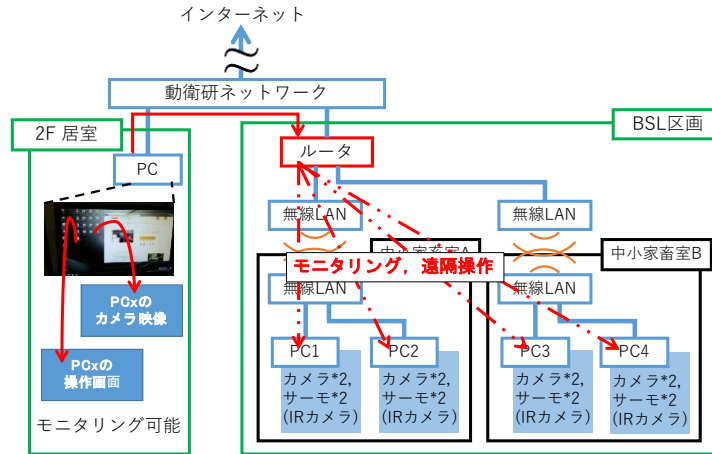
インターネット

動衛研ネットワーク

2F 居室

PC

PCxの
カメラ映像

PCxの
操作画面

モニタリング可能

BSL区画

ルータ

無線LAN

無線LAN

中小家畜室A

中小家畜室B

モニタリング，遠隔操作

無線LAN

無線LAN

PC1
カメラ*2,
サーモ*2
(IRカメラ)

PC2
カメラ*2,
サーモ*2
(IRカメラ)

PC3
カメラ*2,
サーモ*2
(IRカメラ)

PC4
カメラ*2,
サーモ*2
(IRカメラ)